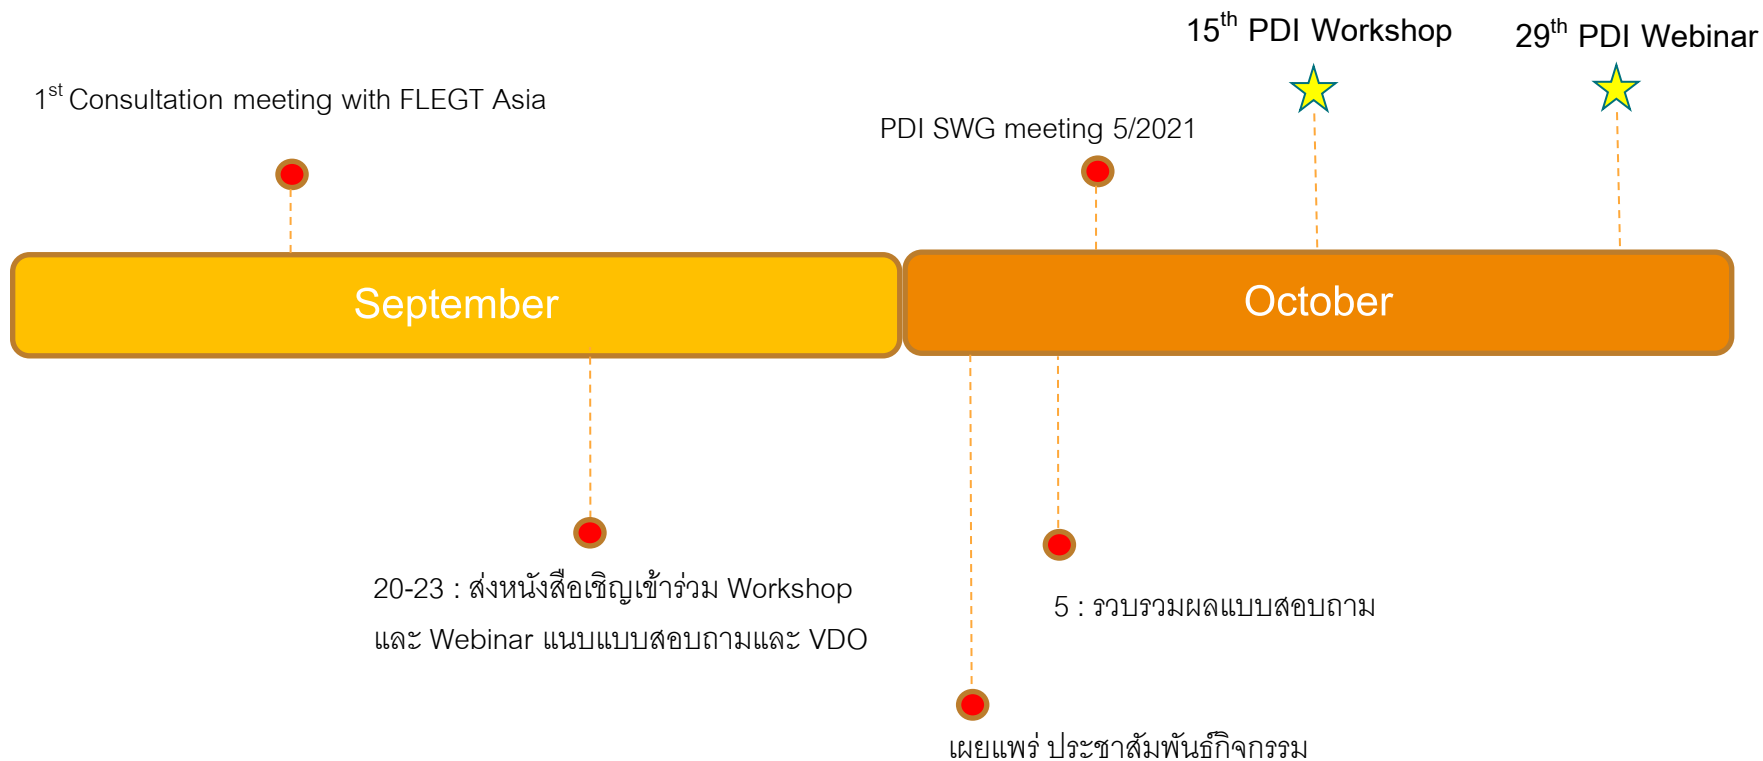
$15^{th}$ PDI Workshop

$29^{th}$ PDI Webinar

$1^{st}$ Consultation meeting with FLEGT Asia

PDI SWG meeting 5/2021

September

October

20-23 : ส่งหนังสือเชิญเข้าร่วม Workshop และ Webinar แนบแบบสอบถามและ VDO

5 : รวบรวมผลแบบสอบถาม

เผยแพร่ ประชาสัมพันธ์กิจกรรม